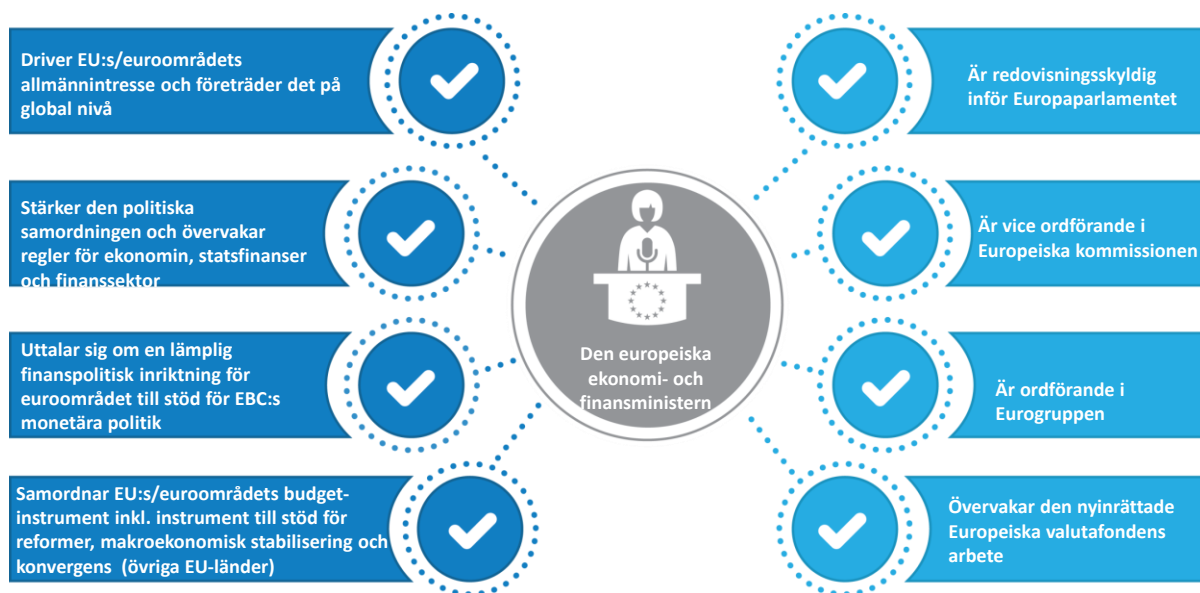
Driver EU:s/euroområdets allmännintresse och företräder det på global nivå

Stärker den politiska samordningen och övervakar regler för ekonomin, statsfinanser och finanssektor

Uttalar sig om en lämplig finanspolitisk inriktning för euroområdet till stöd för EBC:s monetära politik

Samordnar EU:s/euroområdets budget-instrument inkl. instrument till stöd för reformer, makroekonomisk stabilisering och konvergens (övriga EU-länder)

Den europeiska ekonomi- och finansministern

Är redovisningsskyldig inför Europaparlamentet

Är vice ordförande i Europeiska kommissionen

Är ordförande i Eurogruppen

Övervakar den nyinrättade Europeiska valutafondens arbete